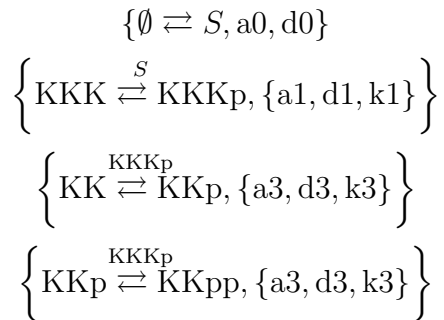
$\{\emptyset \rightleftarrows S, \mathrm{a0}, \mathrm{d0}\}$

$\left\{\mathrm{KKK} \overset{S}{\rightleftarrows} \mathrm{KKKp}, \{\mathrm{a1}, \mathrm{d1}, \mathrm{k1}\}\right\}$

$\left\{\mathrm{KK} \overset{\mathrm{KKKp}}{\rightleftarrows} \mathrm{KKp}, \{\mathrm{a3}, \mathrm{d3}, \mathrm{k3}\}\right\}$

$\left\{\mathrm{KKp} \overset{\mathrm{KKKp}}{\rightleftarrows} \mathrm{KKpp}, \{\mathrm{a3}, \mathrm{d3}, \mathrm{k3}\}\right\}$